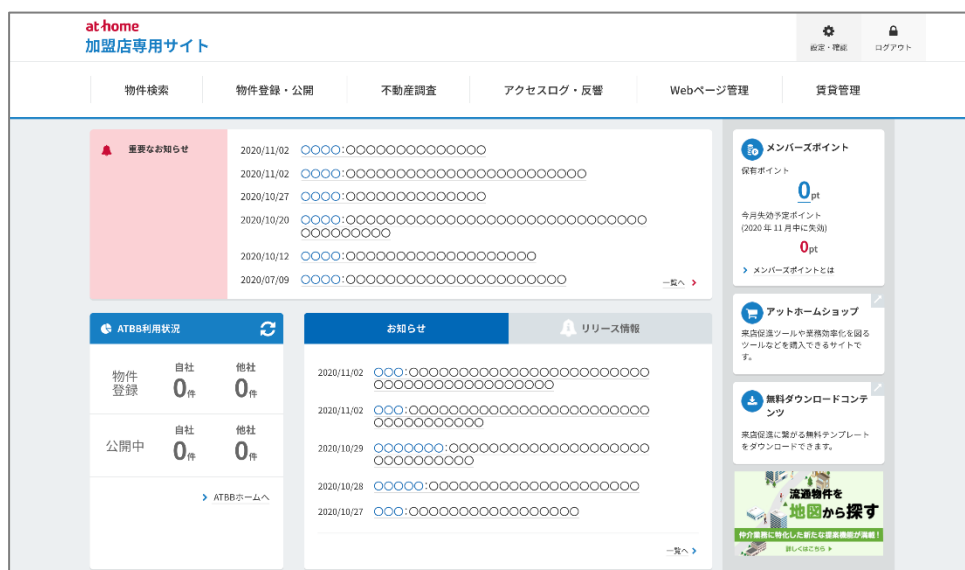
at·home
加盟店専用サイト

設定・理由　ログアウト

物件検索　物件登録・公開　不動産調査　アクセスログ・反響　Webページ管理　賃貸管理

重要なお知らせ

2020/11/02 ○○○○：○○○○○○○○○○○○○○
2020/11/02 ○○○○：○○○○○○○○○○○○○○○○○○○○○○○○
2020/10/27 ○○○○：○○○○○○○○○○○○○○
2020/10/20 ○○○○：○○○○○○○○○○○○○○○○○○○○○○○○○○○○○○○○○○○○○○○○
2020/10/12 ○○○○：○○○○○○○○○○○○○○○○○○○○○○
2020/07/09 ○○○○：○○○○○○○○○○○○○○○○○○○○○○○○○○
一覧へ

メンバーズポイント
保有ポイント
0pt
今月失効予定ポイント
(2020 年 11 月中に失効)
0pt
メンバーズポイントとは

ATBB利用状況
自社　他社
物件登録 0件 0件
自社　他社
公開中 0件 0件
ATBBホームへ

お知らせ　リリース情報

2020/11/02 ○○○：○○○○○○○○○○○○○○○○○○○○○○○○○○○○○○○○○○○○○○○
2020/11/02 ○○○：○○○○○○○○○○○○○○○○○○○○○○○○○○○○○○○○
2020/10/29 ○○○○○○○：○○○○○○○○○○○○○○○○○○○○○○○○○○○○○○○○
2020/10/28 ○○○○○：○○○○○○○○○○○○○○○○○○○○○○○
2020/10/27 ○○○：○○○○○○○○○○○○○○○○○○○
一覧へ

アットホームショップ
来店促進ツールや業務効率化を図るツールなどを購入できるサイトです。

無料ダウンロードコンテンツ
来店促進に繋がる無料テンプレートをダウンロードできます。

流通物件を地図から探す
仲介業務に特化した新たな提案機能が満載！
詳しくはこちら